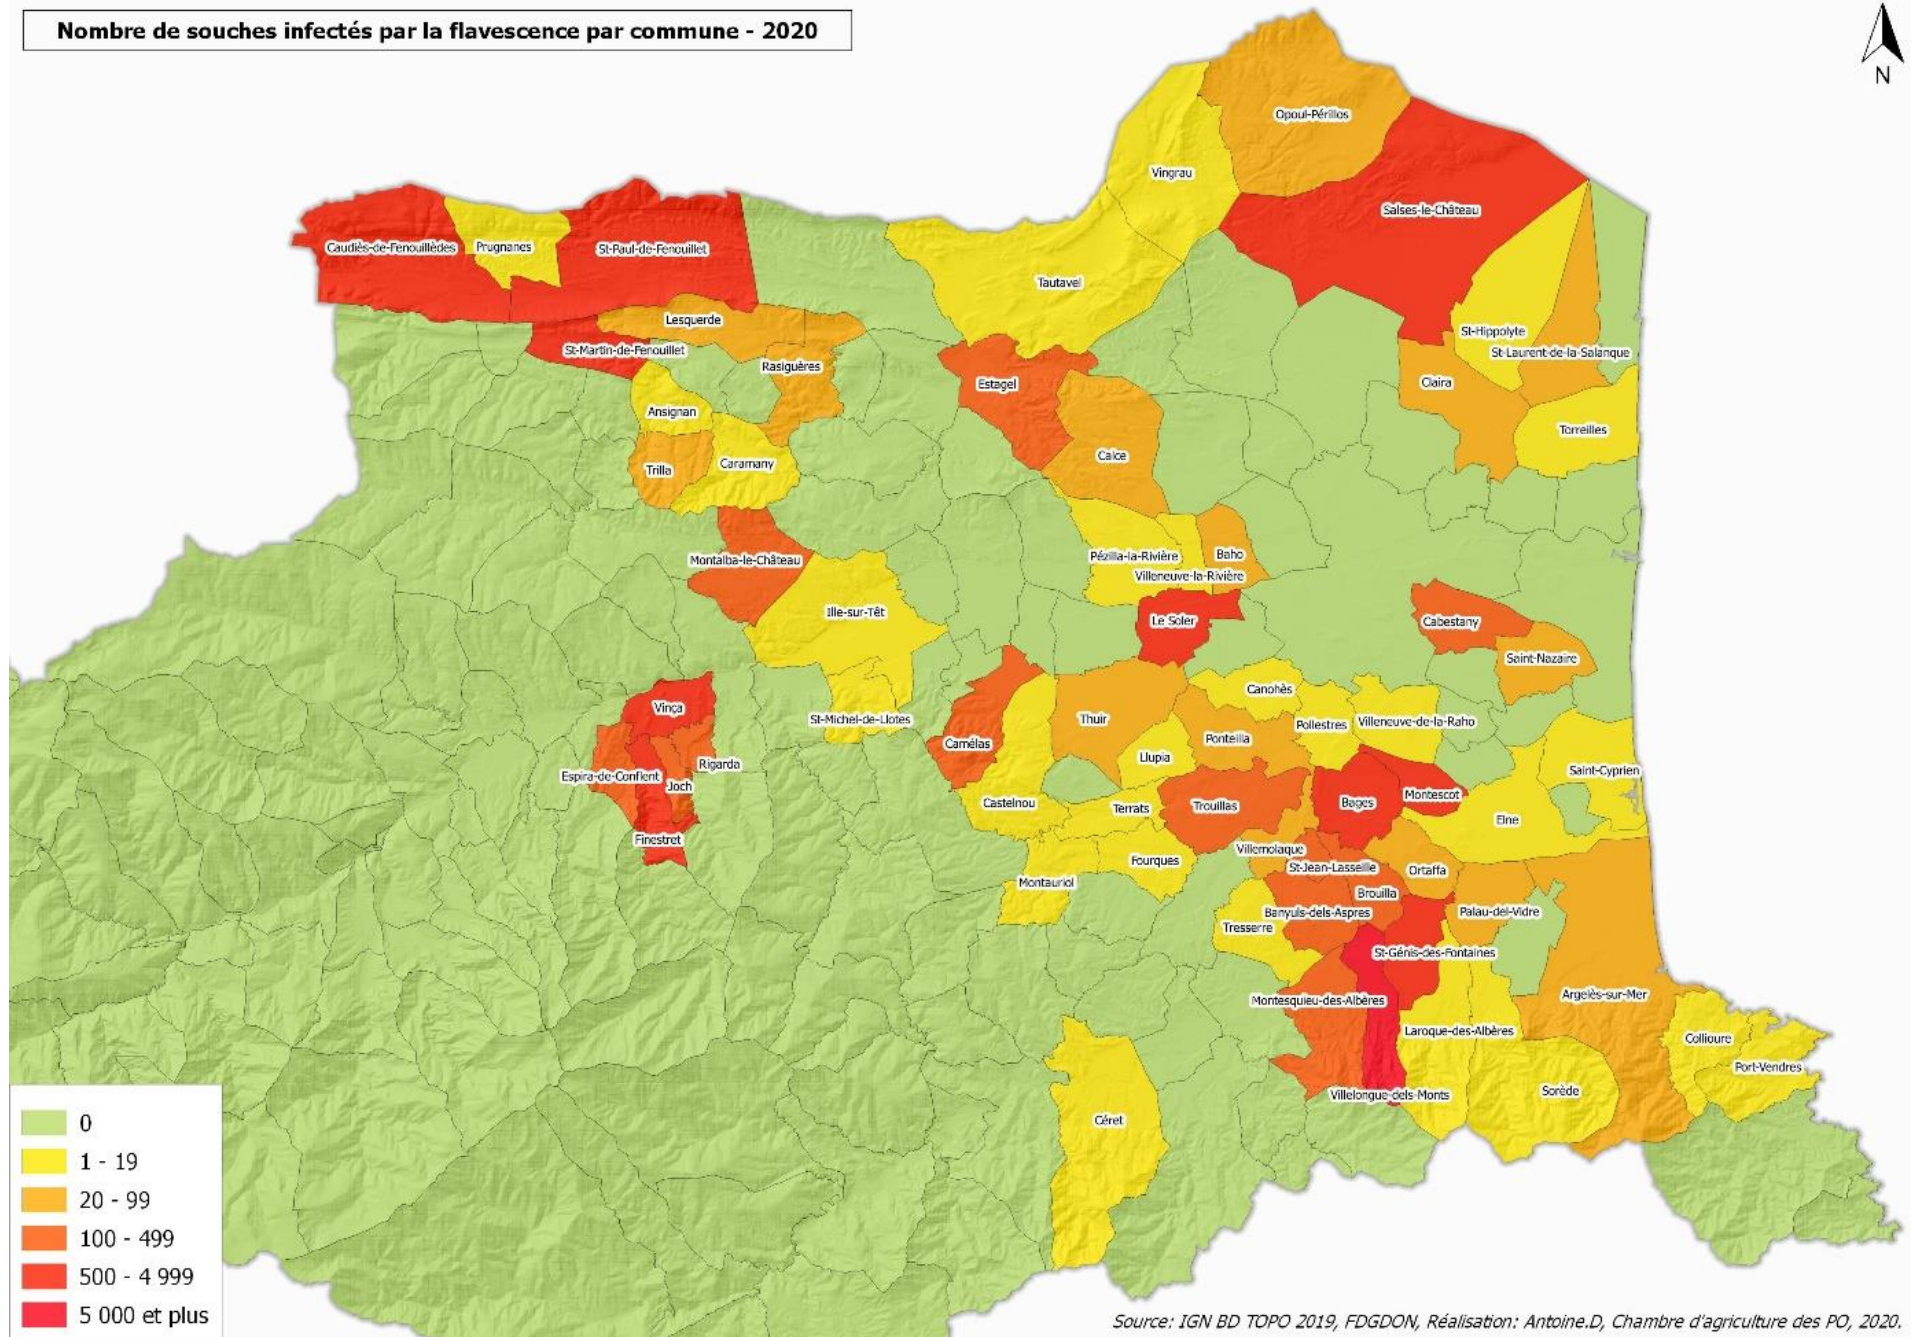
Nombre de souches infectés par la flavescence par commune - 2020

N

Opoul-Périllos
Vingrau
Salses-le-Château
Caudiès-de-Fenouillèdes
Prugnanes
St-Paul-de-Fenouillet
Tautavel
Lesquerde
St-Martin-de-Fenouillet
Rasiguères
St-Hippolyte
St-Laurent-de-la-Salanque
Estagel
Claira
Ansignan
Torreilles
Calce
Trilla
Caramany
Pézilla-la-Rivière
Baho
Montalba-le-Château
Villeneuve-la-Rivière
Ille-sur-Têt
Le Soler
Cabestany
Saint-Nazaire
Canohès
Vinça
St-Michel-de-Llotes
Thuir
Pollestres
Villeneuve-de-la-Raho
Camélas
Ponteilla
Rigarda
Espira-de-Conflent
Llupia
Saint-Cyprien
Joch
Montescot
Castelnou
Bages
Terrats
Trouillas
Finestret
Elne
Villemolaque
Fourques
St-Jean-Lasseille
Ortaffa
Montauriol
Brouilla
Banyuls-dels-Aspres
Palau-del-Vidre
Tresserre
St-Génis-des-Fontaines
Argelès-sur-Mer
Montesquieu-des-Albères
Laroque-des-Albères
Collioure
Port-Vendres
Céret
Sorède
Villelongue-dels-Monts

0
1 - 19
20 - 99
100 - 499
500 - 4 999
5 000 et plus

Source: IGN BD TOPO 2019, FDGDON, Réalisation: Antoine.D, Chambre d'agriculture des PO, 2020.